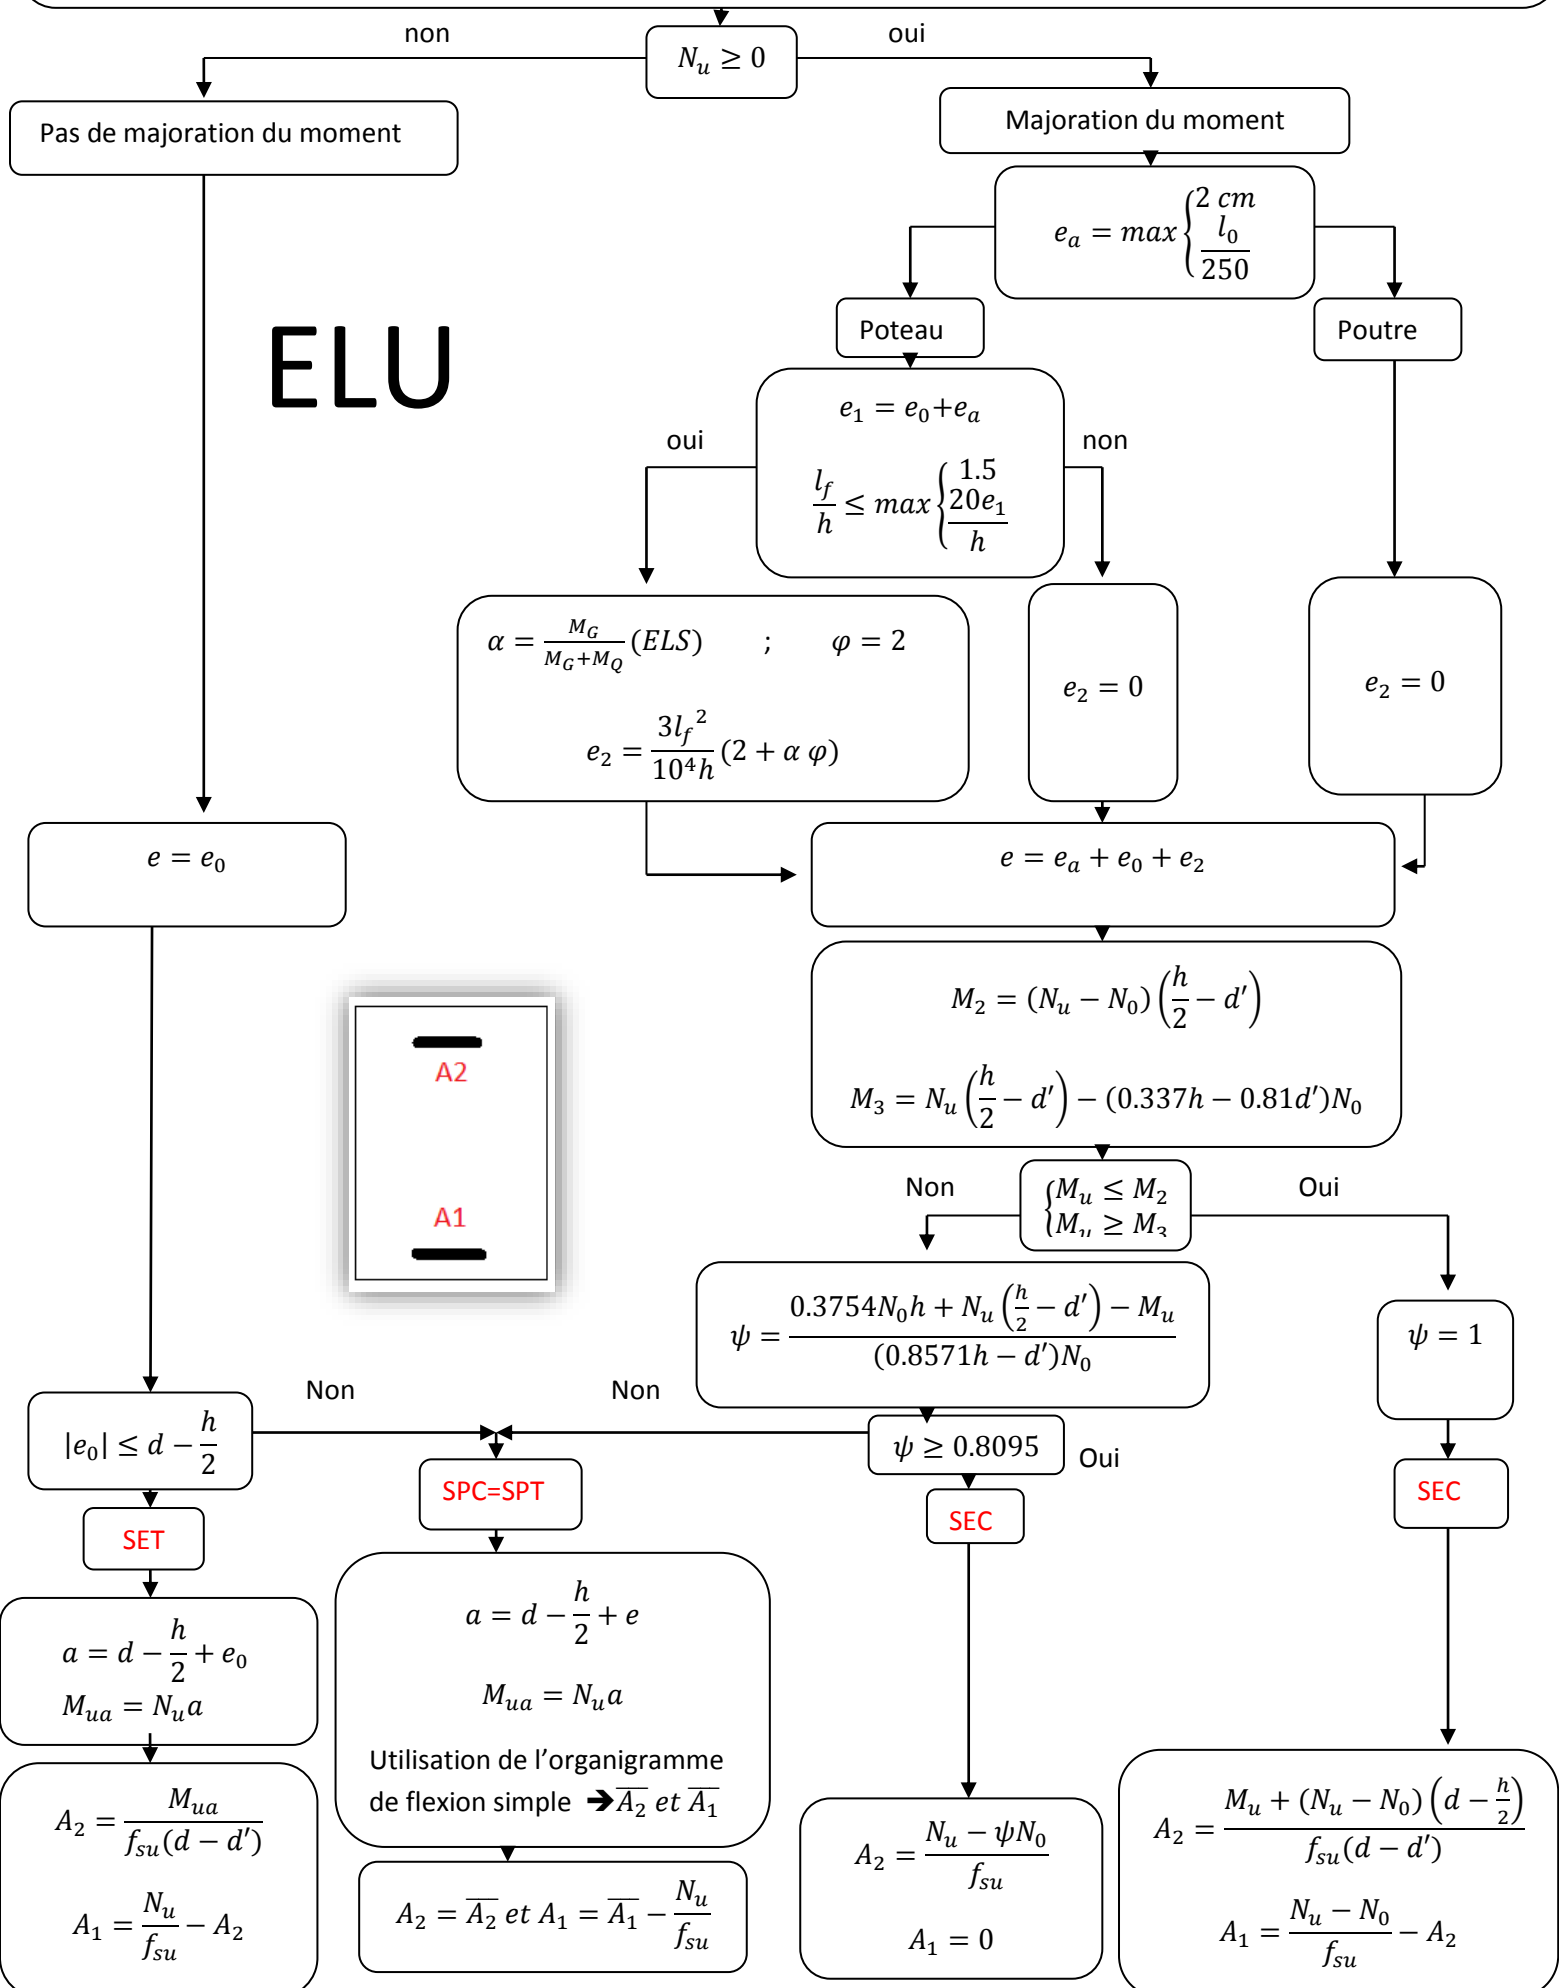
non

$N_u \geq 0$

oui

Pas de majoration du moment

Majoration du moment

$e_a = max \begin{cases} 2\ cm \\ \frac{l_0}{250} \end{cases}$

ELU

Poteau

Poutre

$e_1 = e_0 + e_a$

$\frac{l_f}{h} \leq max \begin{cases} 1.5 \\ \frac{20e_1}{h} \end{cases}$

oui

non

$\alpha = \frac{M_G}{M_G+M_Q}(ELS)$ ; $\varphi = 2$

$e_2 = \frac{3{l_f}^2}{10^4 h}(2 + \alpha\,\varphi)$

$e_2 = 0$

$e_2 = 0$

$e = e_0$

$e = e_a + e_0 + e_2$

$M_2 = (N_u - N_0)\left(\frac{h}{2} - d'\right)$

$M_3 = N_u\left(\frac{h}{2} - d'\right) - (0.337h - 0.81d')N_0$

A2

A1

Non

$\begin{cases} M_u \leq M_2 \\ M_u \geq M_3 \end{cases}$

Oui

$\psi = \frac{0.3754N_0h + N_u\left(\frac{h}{2} - d'\right) - M_u}{(0.8571h - d')N_0}$

$\psi = 1$

Non

Non

$|e_0| \leq d - \frac{h}{2}$

$\psi \geq 0.8095$

Oui

SPC=SPT

SEC

SEC

SET

$a = d - \frac{h}{2} + e_0$

$M_{ua} = N_u a$

$a = d - \frac{h}{2} + e$

$M_{ua} = N_u a$

Utilisation de l'organigramme de flexion simple $\rightarrow \overline{A_2}\ et\ \overline{A_1}$

$A_2 = \frac{M_{ua}}{f_{su}(d-d')}$

$A_1 = \frac{N_u}{f_{su}} - A_2$

$A_2 = \overline{A_2}\ et\ A_1 = \overline{A_1} - \frac{N_u}{f_{su}}$

$A_2 = \frac{N_u - \psi N_0}{f_{su}}$

$A_1 = 0$

$A_2 = \frac{M_u + (N_u - N_0)\left(d - \frac{h}{2}\right)}{f_{su}(d-d')}$

$A_1 = \frac{N_u - N_0}{f_{su}} - A_2$